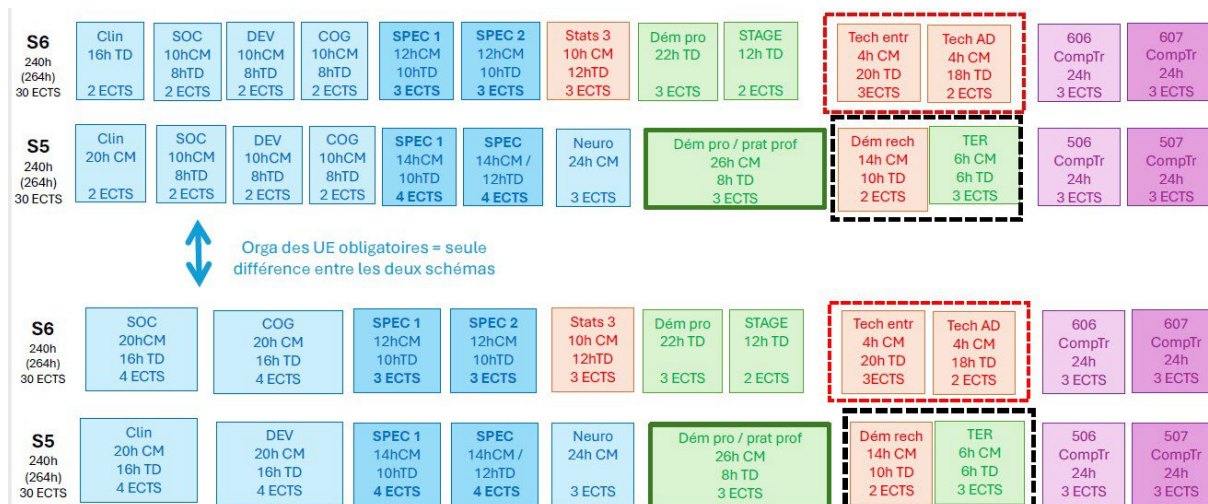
S6
240h
(264h)
30 ECTS

Clin
16h TD
2 ECTS

SOC
10hCM
8hTD
2 ECTS

DEV
10hCM
8hTD
2 ECTS

COG
10hCM
8hTD
2 ECTS

SPEC 1
12hCM
10hTD
3 ECTS

SPEC 2
12hCM
10hTD
3 ECTS

Stats 3
10h CM
12hTD
3 ECTS

Dém pro
22h TD
3 ECTS

STAGE
12h TD
2 ECTS

Tech entr
4h CM
20h TD
3ECTS

Tech AD
4h CM
18h TD
2 ECTS

606
CompTr
24h
3 ECTS

607
CompTr
24h
3 ECTS

S5
240h
(264h)
30 ECTS

Clin
20h CM
2 ECTS

SOC
10hCM
8hTD
2 ECTS

DEV
10hCM
8hTD
2 ECTS

COG
10hCM
8hTD
2 ECTS

SPEC 1
14hCM
10hTD
4 ECTS

SPEC
14hCM /
12hTD
4 ECTS

Neuro
24h CM
3 ECTS

Dém pro / prat prof
26h CM
8h TD
3 ECTS

Dém rech
14h CM
10h TD
2 ECTS

TER
6h CM
6h TD
3 ECTS

506
CompTr
24h
3 ECTS

507
CompTr
24h
3 ECTS

Orga des UE obligatoires = seule différence entre les deux schémas

S6
240h
(264h)
30 ECTS

SOC
20hCM
16h TD
4 ECTS

COG
20h CM
16h TD
4 ECTS

SPEC 1
12hCM
10hTD
3 ECTS

SPEC 2
12hCM
10hTD
3 ECTS

Stats 3
10h CM
12hTD
3 ECTS

Dém pro
22h TD
3 ECTS

STAGE
12h TD
2 ECTS

Tech entr
4h CM
20h TD
3ECTS

Tech AD
4h CM
18h TD
2 ECTS

606
CompTr
24h
3 ECTS

607
CompTr
24h
3 ECTS

S5
240h
(264h)
30 ECTS

Clin
20h CM
16h TD
4 ECTS

DEV
20h CM
16h TD
4 ECTS

SPEC 1
14hCM
10hTD
4 ECTS

SPEC
14hCM /
12hTD
4 ECTS

Neuro
24h CM
3 ECTS

Dém pro / prat prof
26h CM
8h TD
3 ECTS

Dém rech
14h CM
10h TD
2 ECTS

TER
6h CM
6h TD
3 ECTS

506
CompTr
24h
3 ECTS

507
CompTr
24h
3 ECTS